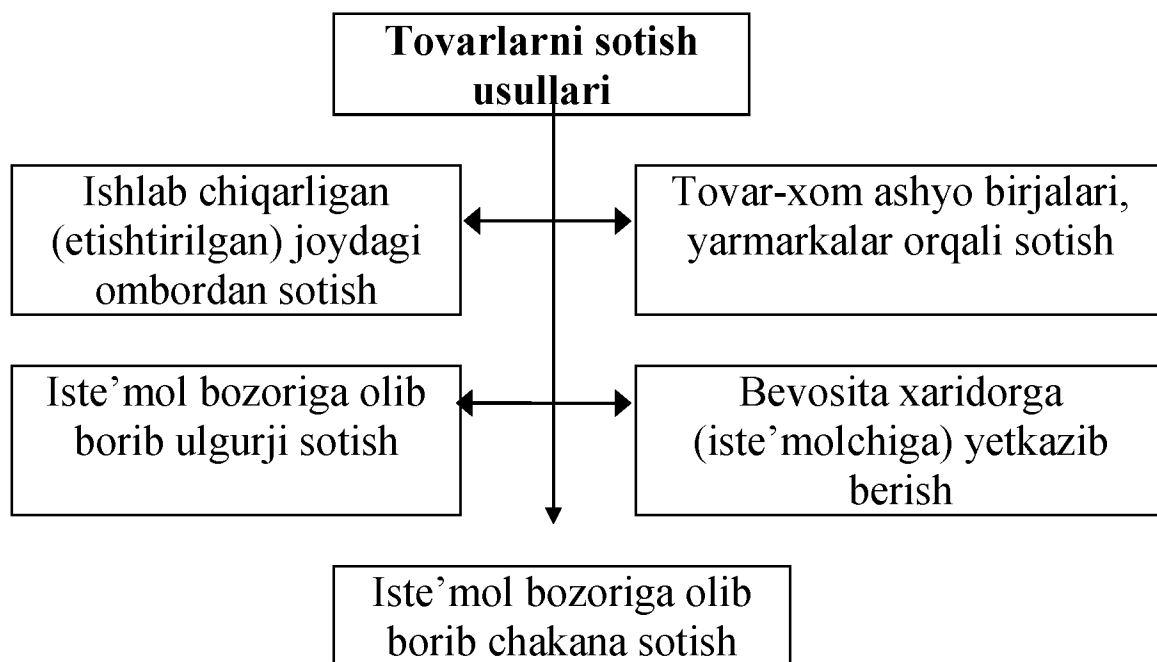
Tovarlarni sotish usullari

Ishlab chiqarligan (etishtirilgan) joydagi ombordan sotish

Tovar-xom ashyo birjalari, yarmarkalar orqali sotish

Iste'mol bozoriga olib borib ulgurji sotish

Bevosita xaridorga (iste'molchiga) yetkazib berish

Iste'mol bozoriga olib borib chakana sotish